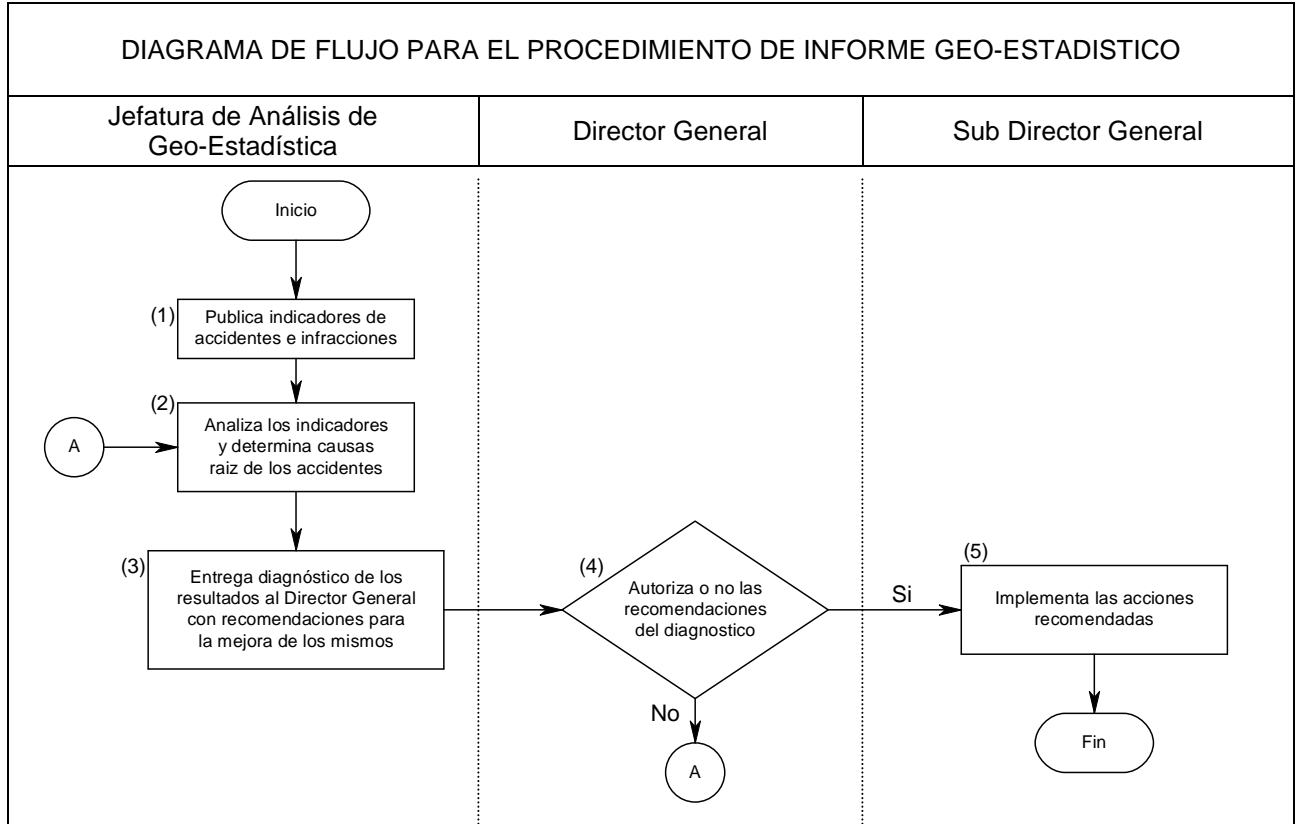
DIAGRAMA DE FLUJO PARA EL PROCEDIMIENTO DE INFORME GEO-ESTADISTICO

| Jefatura de Análisis de Geo-Estadística | Director General | Sub Director General |
|---|---|---|

Inicio

(1) Publica indicadores de accidentes e infracciones

(2) Analiza los indicadores y determina causas raiz de los accidentes

A

(3) Entrega diagnóstico de los resultados al Director General con recomendaciones para la mejora de los mismos

(4) Autoriza o no las recomendaciones del diagnostico

No

A

Si

(5) Implementa las acciones recomendadas

Fin